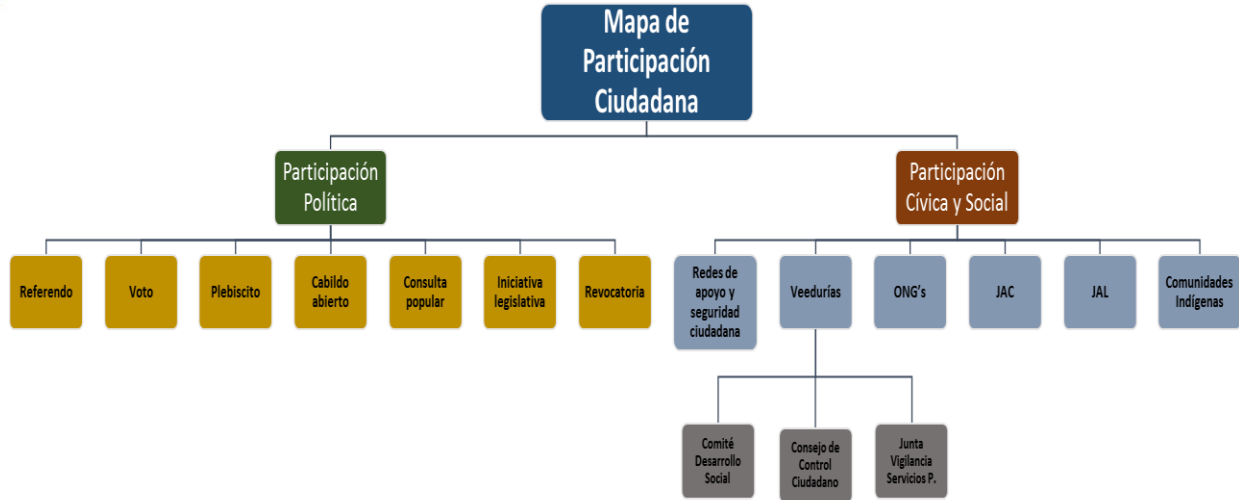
Mapa de Participación Ciudadana

Participación Política

Referendo

Voto

Plebiscito

Cabildo abierto

Consulta popular

Iniciativa legislativa

Revocatoria

Participación Cívica y Social

Redes de apoyo y seguridad ciudadana

Veedurías

Comité Desarrollo Social

Consejo de Control Ciudadano

Junta Vigilancia Servicios P.

ONG's

JAC

JAL

Comunidades Indígenas